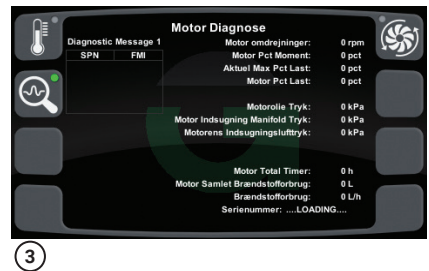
Motor Diagnose

Diagnostic Message 1

| SPN | FMI |
|---|---|
| | |

Motor omdrejninger: 0 rpm
Motor Pct Moment: 0 pct
Aktuel Max Pct Last: 0 pct
Motor Pct Last: 0 pct

Motorolie Tryk: 0 kPa
Motor Indsugning Manifold Tryk: 0 kPa
Motorens Indsugningslufttryk: 0 kPa

Motor Total Timer: 0 h
Motor Samlet Brændstofforbrug: 0 L
Brændstofforbrug: 0 L/h
Serienummer: ....LOADING....

3